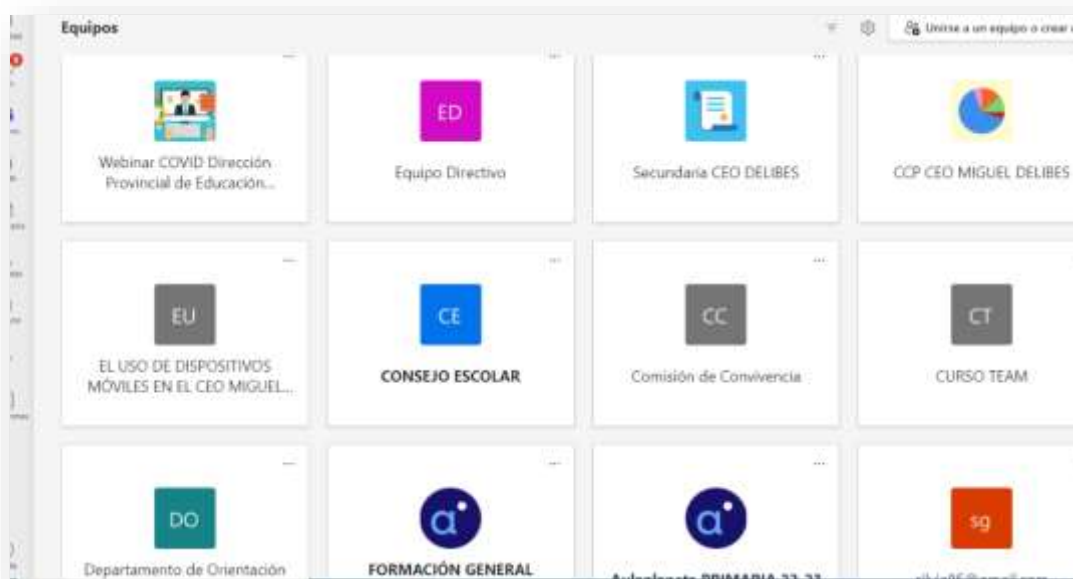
Equipos

Unirse a un equipo o crear

Webinar COVID Dirección Provincial de Educación...

ED
Equipo Directivo

Secundaria CEO DELIBES

CCP CEO MIGUEL DELIBES

EU
EL USO DE DISPOSITIVOS MÓVILES EN EL CEO MIGUEL...

CE
CONSEJO ESCOLAR

CC
Comisión de Convivencia

CT
CURSO TEAM

DO
Departamento de Orientación

FORMACIÓN GENERAL

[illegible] PRIMARIA 22-23

sg
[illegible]